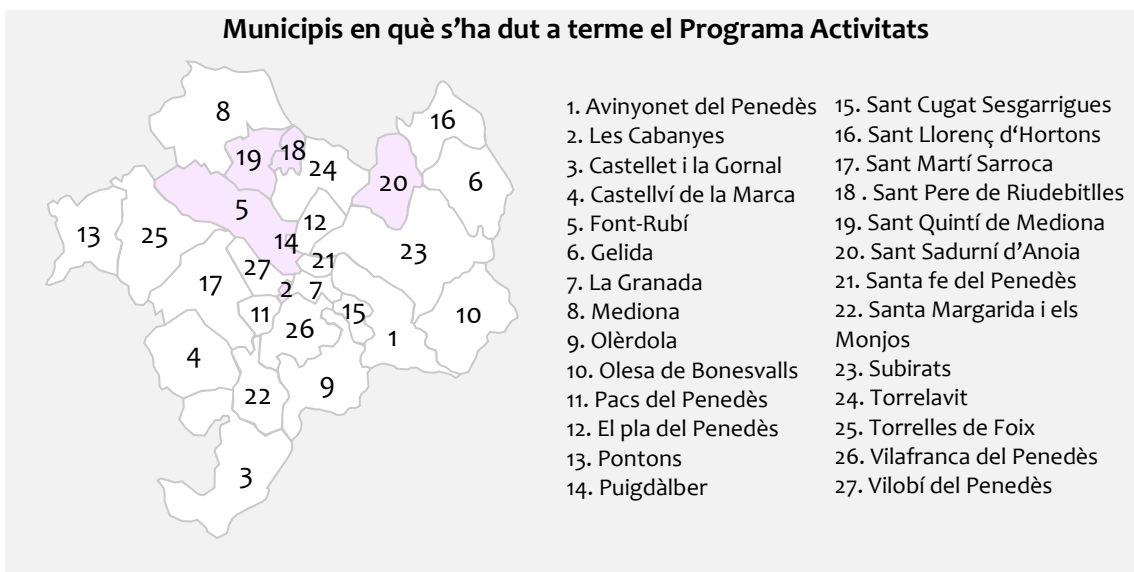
Municipis en què s'ha dut a terme el Programa Activitats

8
16
19
18
24
20
6
5
12
13
25
14
23
27
21
17
2
7
11
15
10
26
1
4
9
22
3

1. Avinyonet del Penedès
2. Les Cabanyes
3. Castellet i la Gornal
4. Castellví de la Marca
5. Font-Rubí
6. Gelida
7. La Granada
8. Mediona
9. Olèrdola
10. Olesa de Bonesvalls
11. Pacs del Penedès
12. El pla del Penedès
13. Pontons
14. Puigdàlber

15. Sant Cugat Sesgarrigues
16. Sant Llorenç d'Hortons
17. Sant Martí Sarroca
18 . Sant Pere de Riudebitlles
19. Sant Quintí de Mediona
20. Sant Sadurní d'Anoia
21. Santa fe del Penedès
22. Santa Margarida i els Monjos
23. Subirats
24. Torrelavit
25. Torrelles de Foix
26. Vilafranca del Penedès
27. Vilobí del Penedès